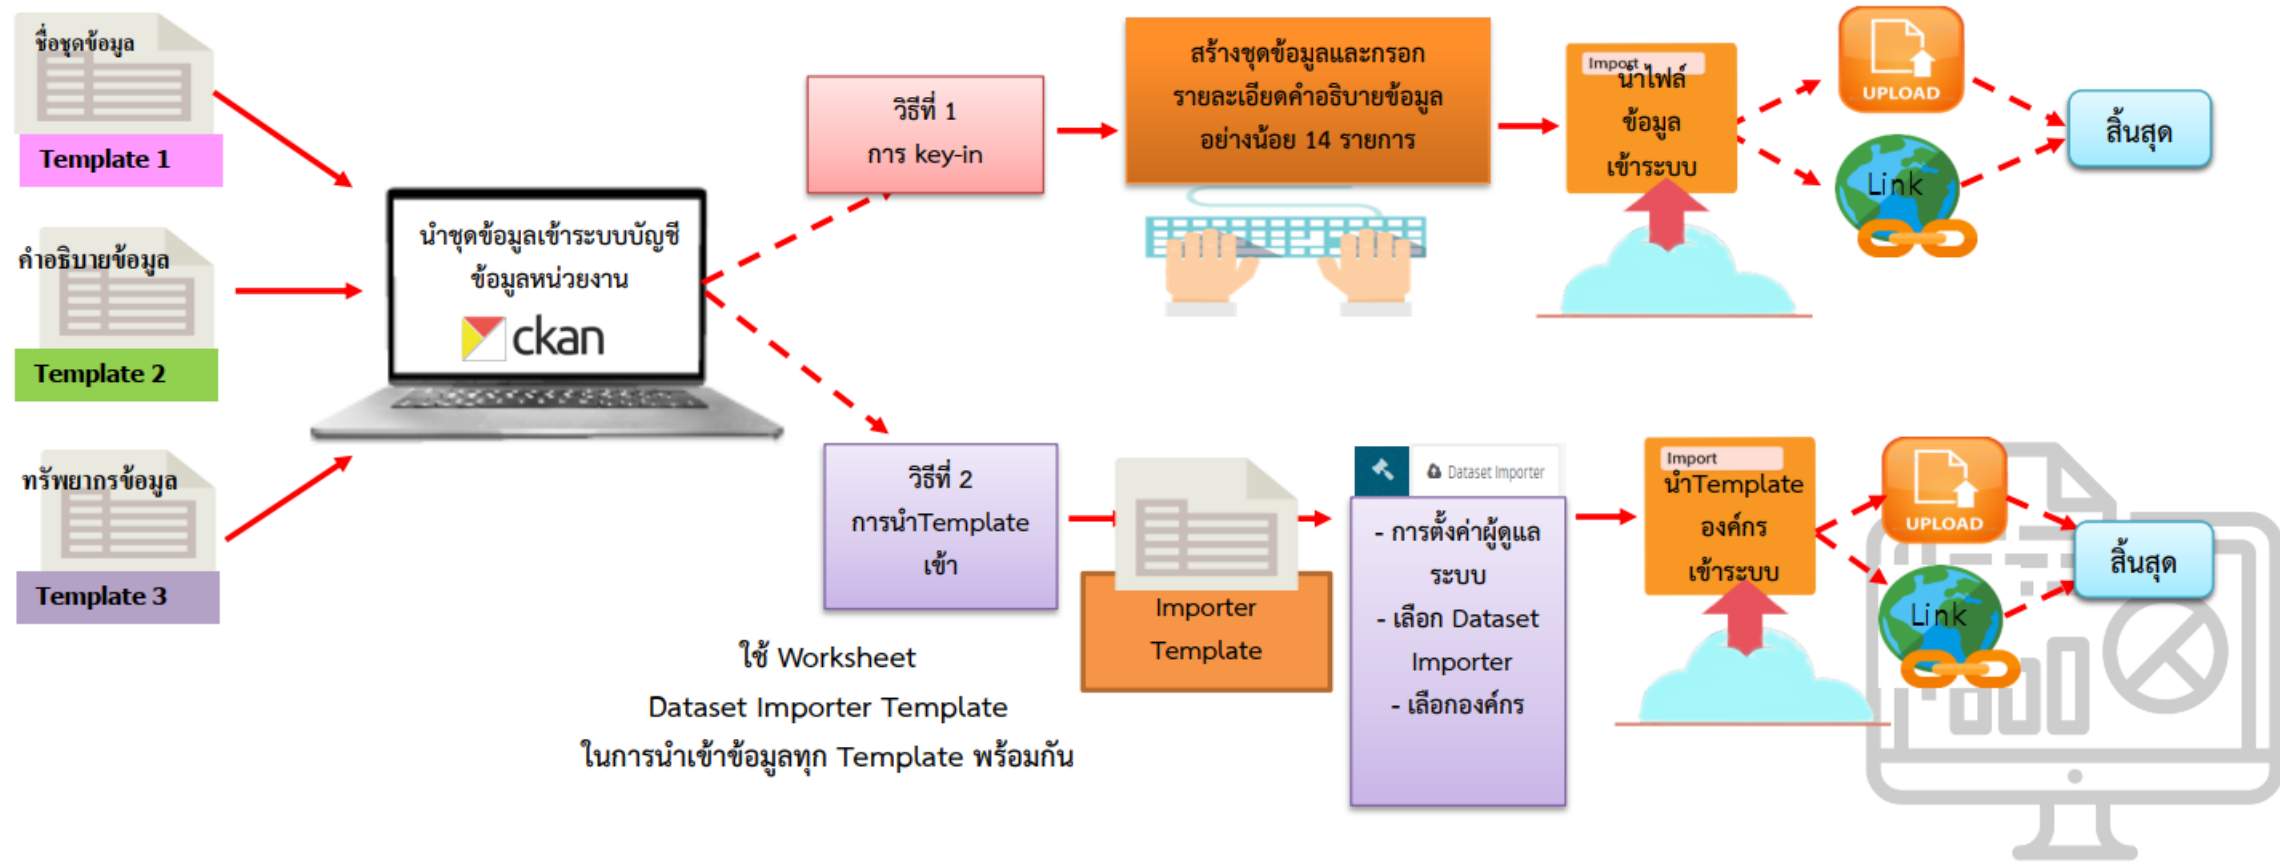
ชื่อชุดข้อมูล
Template 1

คำอธิบายข้อมูล
Template 2

ทรัพยากรข้อมูล
Template 3

นำชุดข้อมูลเข้าระบบบัญชีข้อมูลหน่วยงาน
ckan

วิธีที่ 1
การ key-in

สร้างชุดข้อมูลและกรอกรายละเอียดคำอธิบายข้อมูลอย่างน้อย 14 รายการ

Import
นำไฟล์ข้อมูลเข้าระบบ

UPLOAD

Link

สิ้นสุด

วิธีที่ 2
การนำTemplate เข้า

Importer Template

Dataset Importer

- การตั้งค่าผู้ดูแลระบบ
- เลือก Dataset Importer
- เลือกองค์กร

Import
นำTemplate องค์กร เข้าระบบ

UPLOAD

Link

สิ้นสุด

ใช้ Worksheet
Dataset Importer Template
ในการนำเข้าข้อมูลทุก Template พร้อมกัน